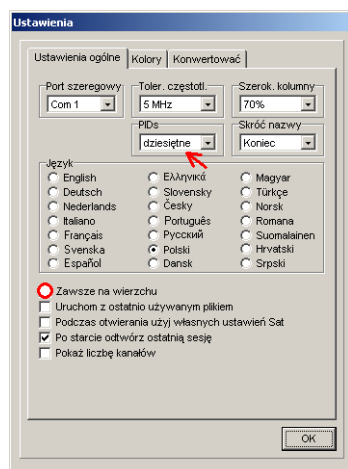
Ustawienia

Ustawienia ogólne | Kolory | Konwertować

Port szeregowy
Com 1

Toler. częstotl.
5 MHz

Szerok. kolumny
70%

PIDs
dziesiętne

Skróć nazwy
Koniec

Język
English
Deutsch
Nederlands
Italiano
Français
Svenska
Español
Ελληνικά
Slovensky
Česky
Português
Русский
Polski
Dansk
Magyar
Türkçe
Norsk
Romana
Suomalainen
Hrvatski
Srpski

Zawsze na wierzchu
Uruchom z ostatnio używanym plikiem
Podczas otwierania użyj własnych ustawień Sat
Po starcie otwórz ostatnią sesję
Pokaż liczbę kanałów

OK